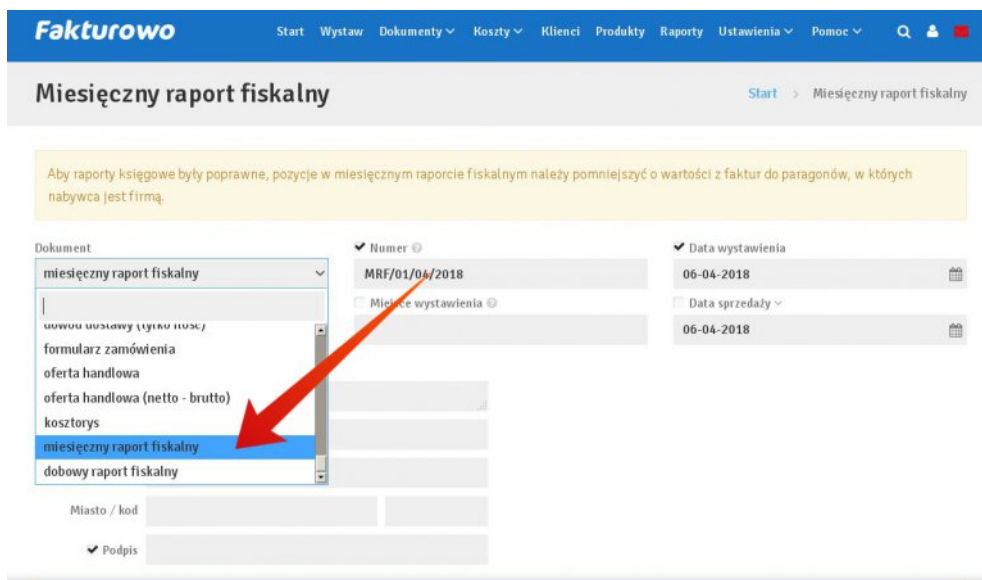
Fakturowo

Start Wystaw Dokumenty Koszty Klienci Produkty Raporty Ustawienia Pomoc

Miesięczny raport fiskalny

Start > Miesięczny raport fiskalny

Aby raporty księgowe były poprawne, pozycje w miesięcznym raporcie fiskalnym należy pomniejszyć o wartości z faktur do paragonów, w których nabywca jest firmą.

Dokument
miesięczny raport fiskalny

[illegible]
formularz zamówienia
oferta handlowa
oferta handlowa (netto - brutto)
kosztorys
miesięczny raport fiskalny
dobowy raport fiskalny

✔ Numer
MRF/01/04/2018

Miejsce wystawienia

✔ Data wystawienia
06-04-2018

Data sprzedaży
06-04-2018

Miasto / kod

✔ Podpis